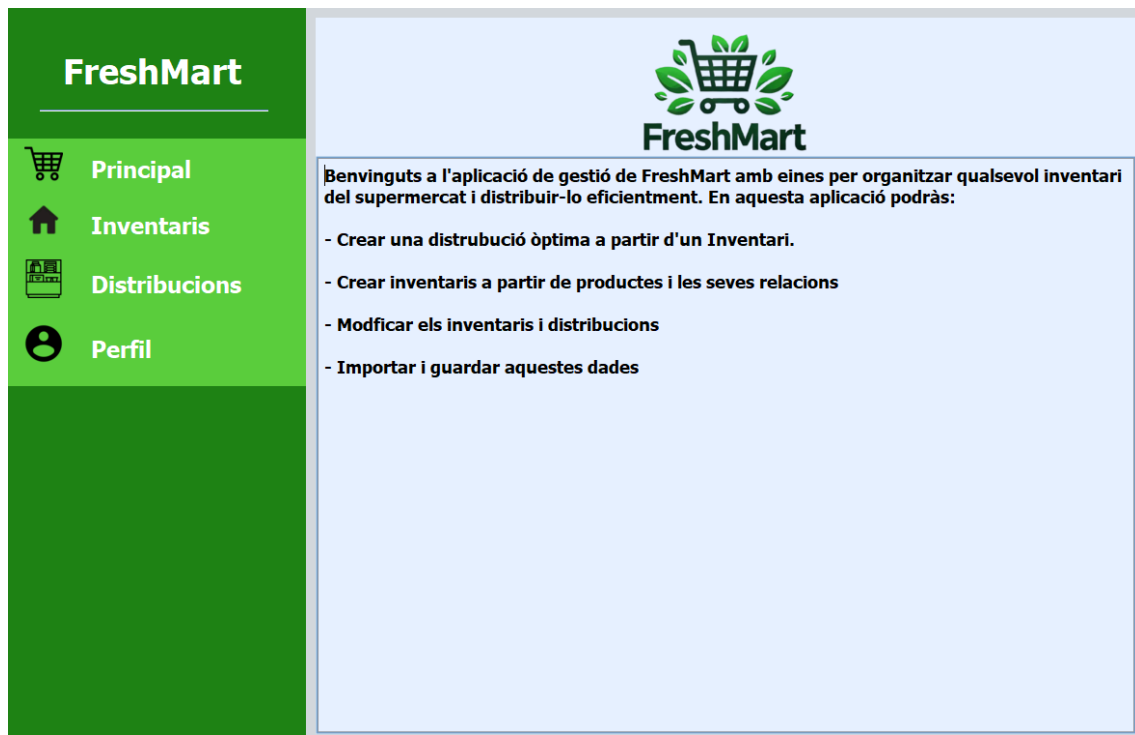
FreshMart

Principal

Inventaris

Distribucions

Perfil

FreshMart

Benvinguts a l'aplicació de gestió de FreshMart amb eines per organitzar qualsevol inventari del supermercat i distribuir-lo eficientment. En aquesta aplicació podràs:

- Crear una distrubució òptima a partir d'un Inventari.

- Crear inventaris a partir de productes i les seves relacions

- Modficar els inventaris i distribucions

- Importar i guardar aquestes dades